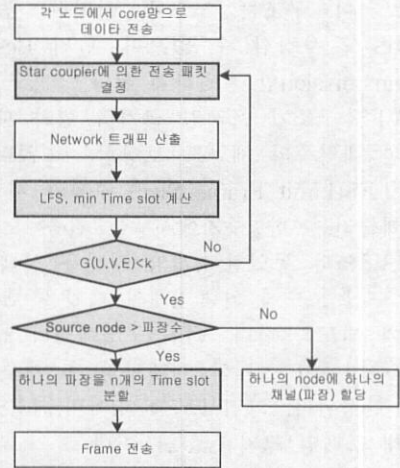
각 노드에서 core망으로 데이타 전송

Star coupler에 의한 전송 패킷 결정

Network 트래픽 산출

LFS, min Time slot 계산

G(U,V,E)<k

No

Yes

Source node > 파장수

No

Yes

하나의 파장을 n개의 Time slot 분할

하나의 node에 하나의 채널(파장) 할당

Frame 전송